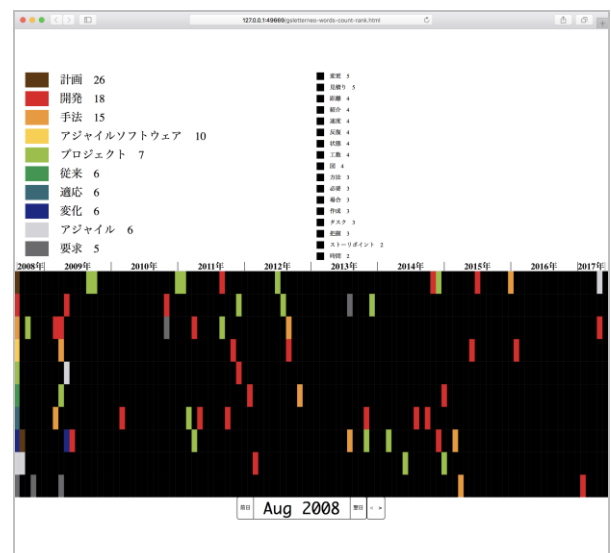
127.0.0.1:49600/galetteries-words-count-rank.html

計画 26
開発 18
手法 15
アジャイルソフトウェア 10
プロジェクト 7
従来 6
適応 6
変化 6
アジャイル 6
要求 5

変更 5
見積り 5
距離 4
組合 4
速度 4
反復 4
状態 4
工数 4
図 4
方法 3
必要 3
場合 3
作成 3
タスク 3
範囲 3
ストーリポイント 2
時間 2

2008年 2009年 2010年 2011年 2012年 2013年 2014年 2015年 2016年 2017年

前日 Aug 2008 翌日 < >